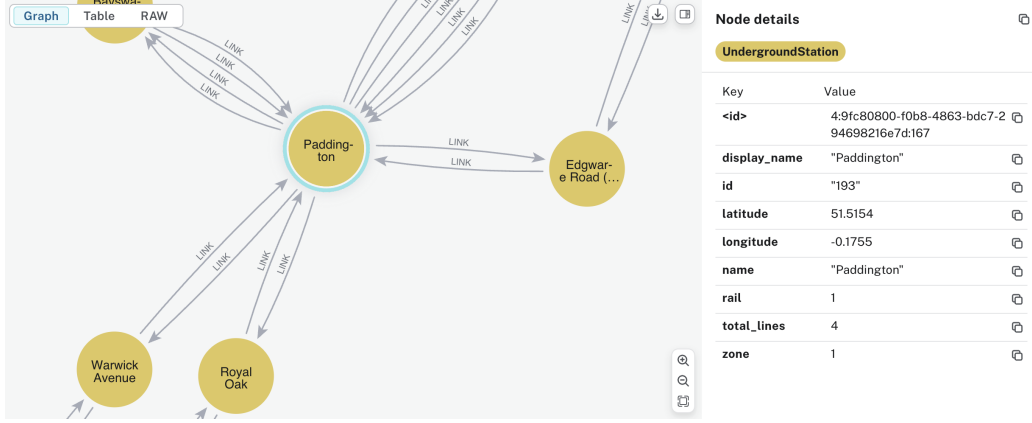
Graph Table RAW

Bayswa-

LINK
LINK
LINK
LINK

LINK
LINK
LINK
LINK

LINK

Padding-ton

LINK
LINK

Edgware Road (...

LINK
LINK
LINK
LINK

Warwick Avenue

Royal Oak

Node details

UndergroundStation

| Key | Value |
|---|---|
| <id> | 4:9fc80800-f0b8-4863-bdc7-294698216e7d:167 |
| display_name | "Paddington" |
| id | "193" |
| latitude | 51.5154 |
| longitude | -0.1755 |
| name | "Paddington" |
| rail | 1 |
| total_lines | 4 |
| zone | 1 |